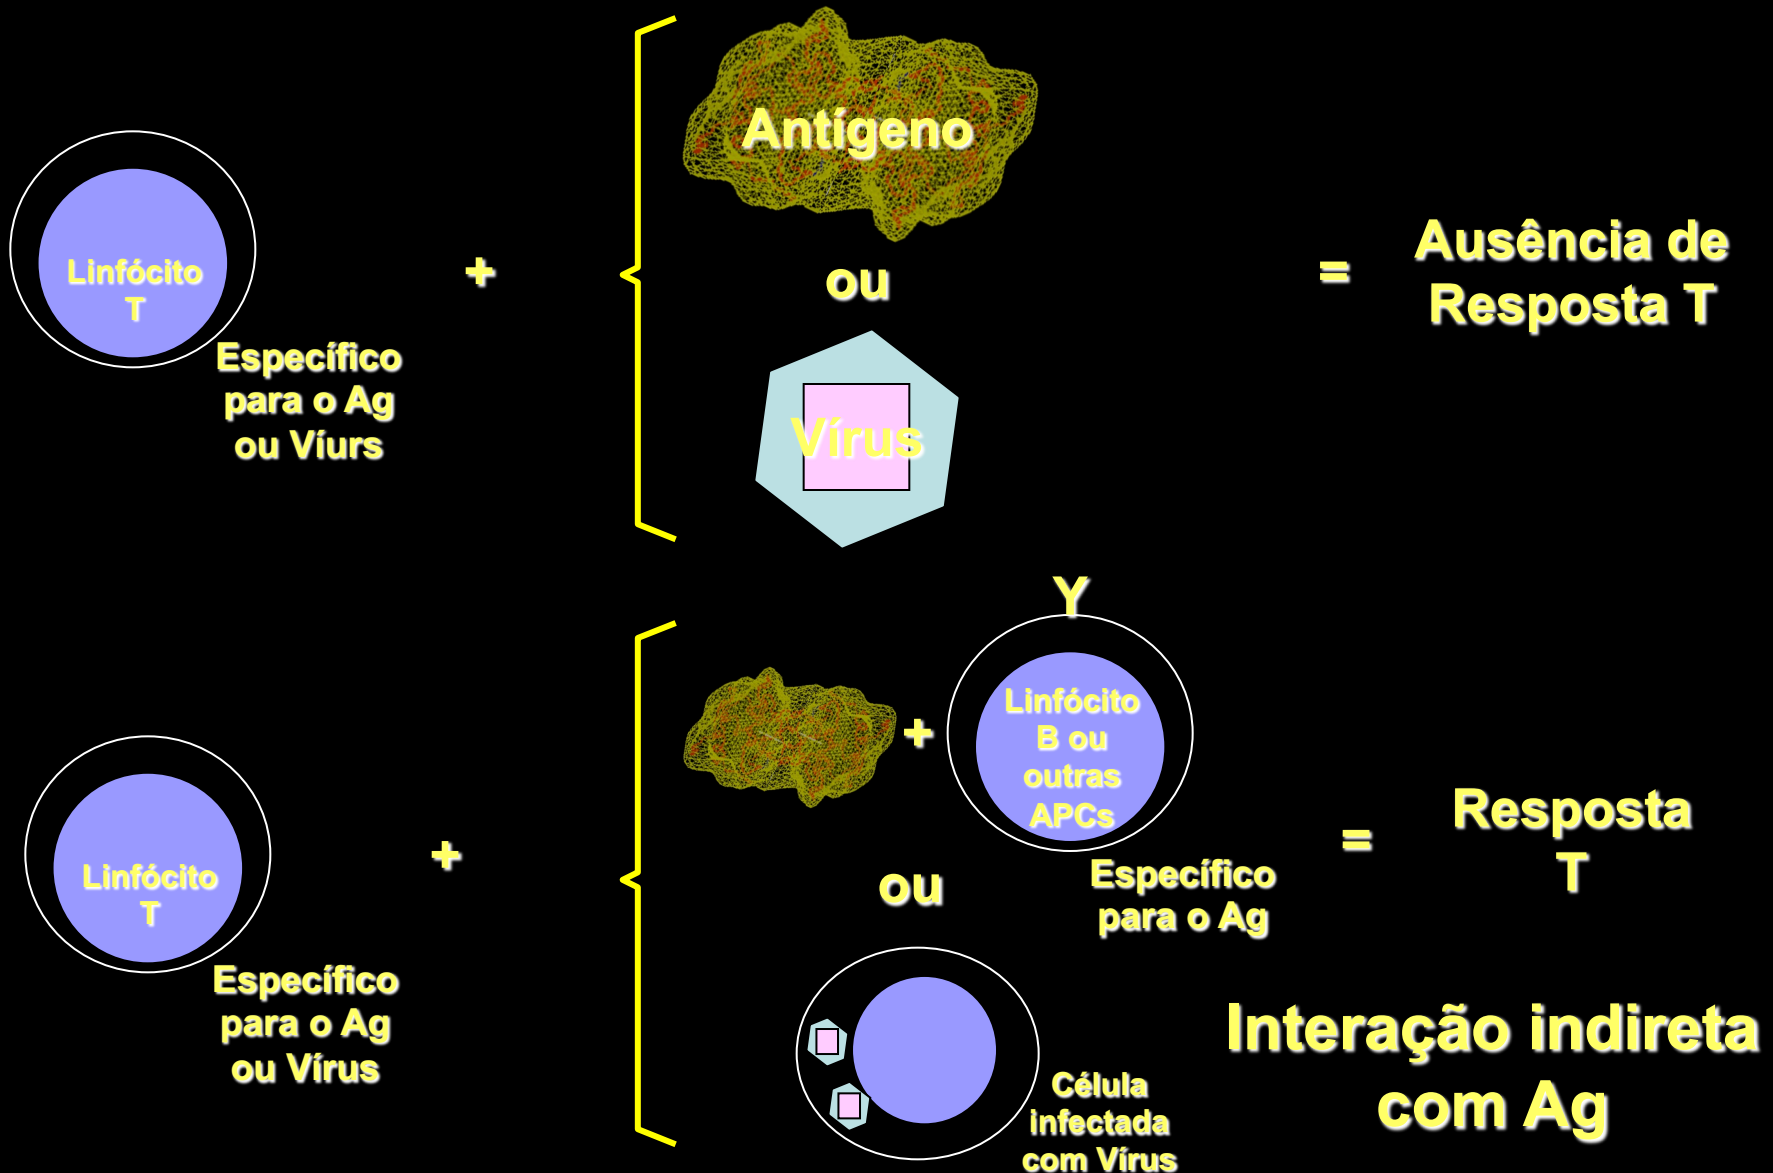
Linfócito T

Específico para o Ag ou Víurs

+

Antígeno

ou

Vírus

=

Ausência de Resposta T

Y

Linfócito T

Específico para o Ag ou Vírus

+

+

Linfócito B ou outras APCs

Específico para o Ag

ou

Célula infectada com Vírus

=

Resposta T

Interação indireta com Ag